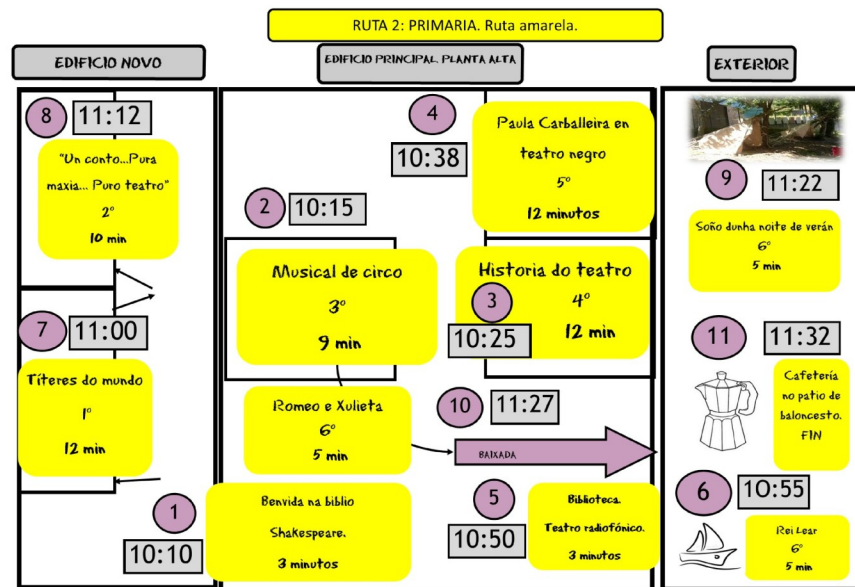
RUTA 2: PRIMARIA. Ruta amarela.

EDIFICIO NOVO

EDIFICIO PRINCIPAL. PLANTA ALTA

EXTERIOR

8 11:12

"Un conto...Pura maxia... Puro teatro"
2º
10 min

7 11:00

Títeres do mundo
1º
12 min

1 10:10

Benvida na biblio Shakespeare.
3 minutos

4 10:38

Paula Carballeira en teatro negro
5º
12 minutos

2 10:15

Musical de circo
3º
9 min

Historia do teatro
3 4º
12 min
10:25

Romeo e Xulieta
6º
5 min

10 11:27

BAIXADA

5 10:50

Biblioteca.
Teatro radiofónico.
3 minutos

9 11:22

Soño dunha noite de verán
6º
5 min

11 11:32

Cafetería no patio de baloncesto.
FIN

6 10:55

Rei Lear
6º
5 min